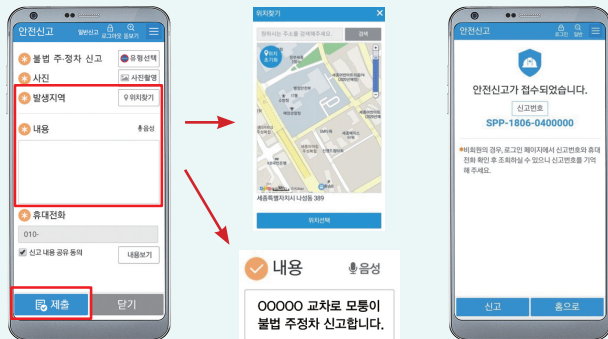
안전신고 일반신고 로그아웃 공유기

불법 주·정차 신고 유형선택

사진 사진촬영

발생지역 위치찾기

내용 음성

휴대전화

010-

신고 내용 공유 동의 내용보기

제출 닫기

위치찾기

현위치는 주소를 검색해주세요. 검색

현위치 조기화

세종특별자치시 나성동 389

위치선택

내용 음성

OOOOO 교차로 모퉁이 불법 주정차 신고합니다.

안전신고 로그인 일반

안전신고가 접수되었습니다.

신고번호

SPP-1806-0400000

*비회원의 경우, 로그인 페이지에서 신고번호와 휴대전화 확인 후 조회하실 수 있으니 신고번호를 기억해 주세요.

신고 홈으로